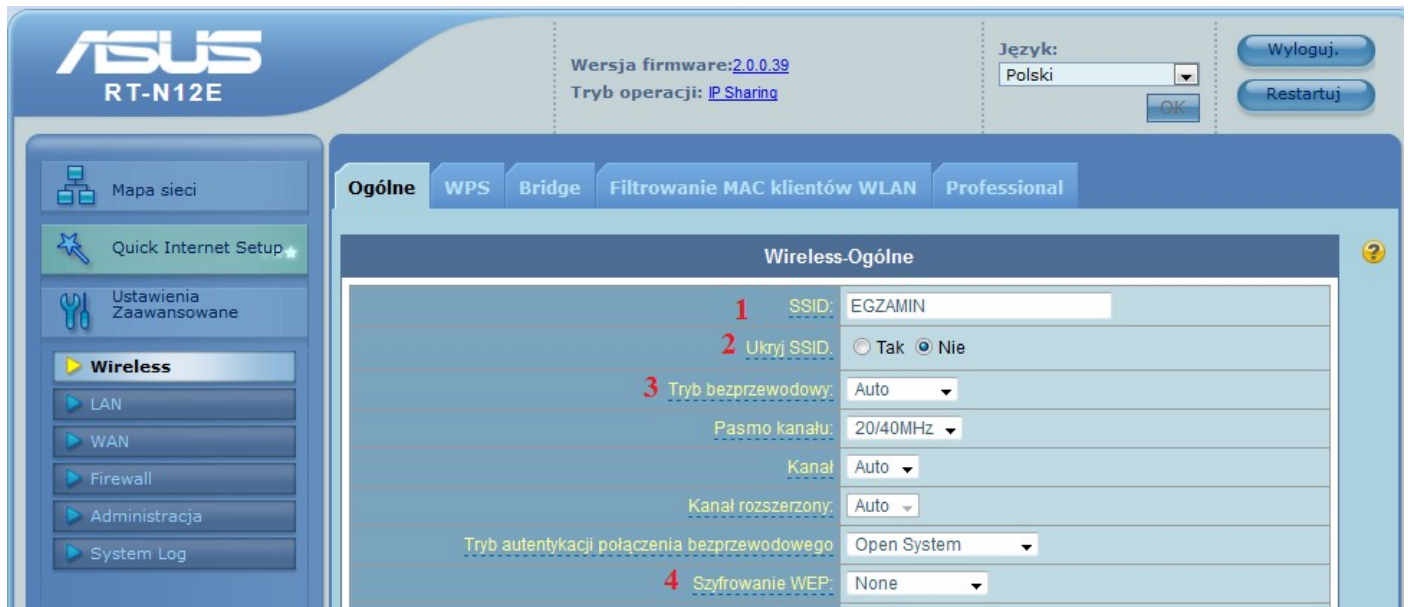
ASUS
RT-N12E

Wersja firmware:2.0.0.39
Tryb operacji: IP Sharing

Język:
Polski
OK

Wyloguj.
Restartuj

Mapa sieci
Quick Internet Setup
Ustawienia Zaawansowane
Wireless
LAN
WAN
Firewall
Administracja
System Log

Ogólne | WPS | Bridge | Filtrowanie MAC klientów WLAN | Professional

Wireless-Ogólne

| | |
|---|---|
| 1 SSID: | EGZAMIN |
| 2 Ukryj SSID. | Tak Nie |
| 3 Tryb bezprzewodowy: | Auto |
| Pasmo kanału: | 20/40MHz |
| Kanał | Auto |
| Kanał rozszerzony: | Auto |
| Tryb autentykacji połączenia bezprzewodowego | Open System |
| 4 Szyfrowanie WEP: | None |